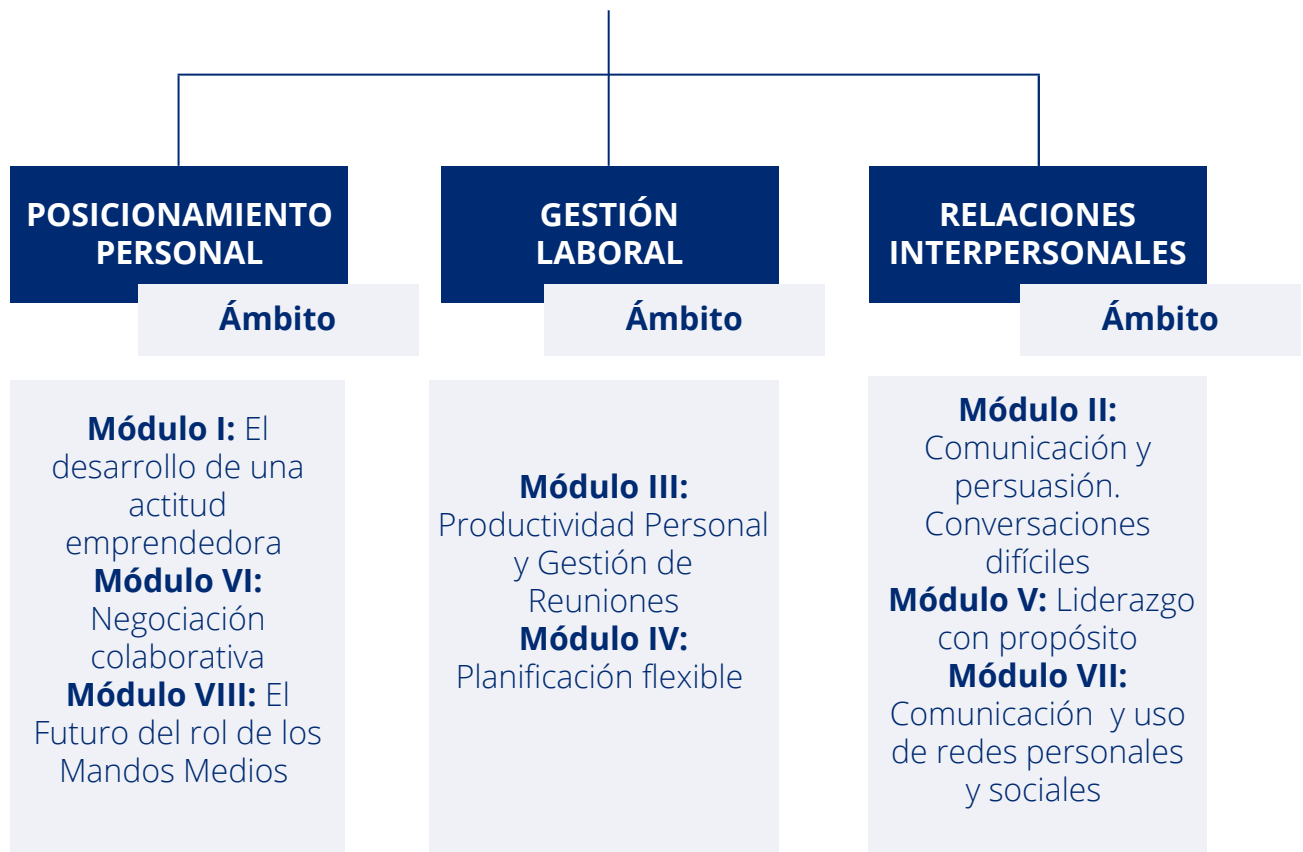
POSICIONAMIENTO PERSONAL

Ámbito

Módulo I: El desarrollo de una actitud emprendedora
Módulo VI: Negociación colaborativa
Módulo VIII: El Futuro del rol de los Mandos Medios

GESTIÓN LABORAL

Ámbito

Módulo III: Productividad Personal y Gestión de Reuniones
Módulo IV: Planificación flexible

RELACIONES INTERPERSONALES

Ámbito

Módulo II: Comunicación y persuasión. Conversaciones difíciles
Módulo V: Liderazgo con propósito
Módulo VII: Comunicación y uso de redes personales y sociales